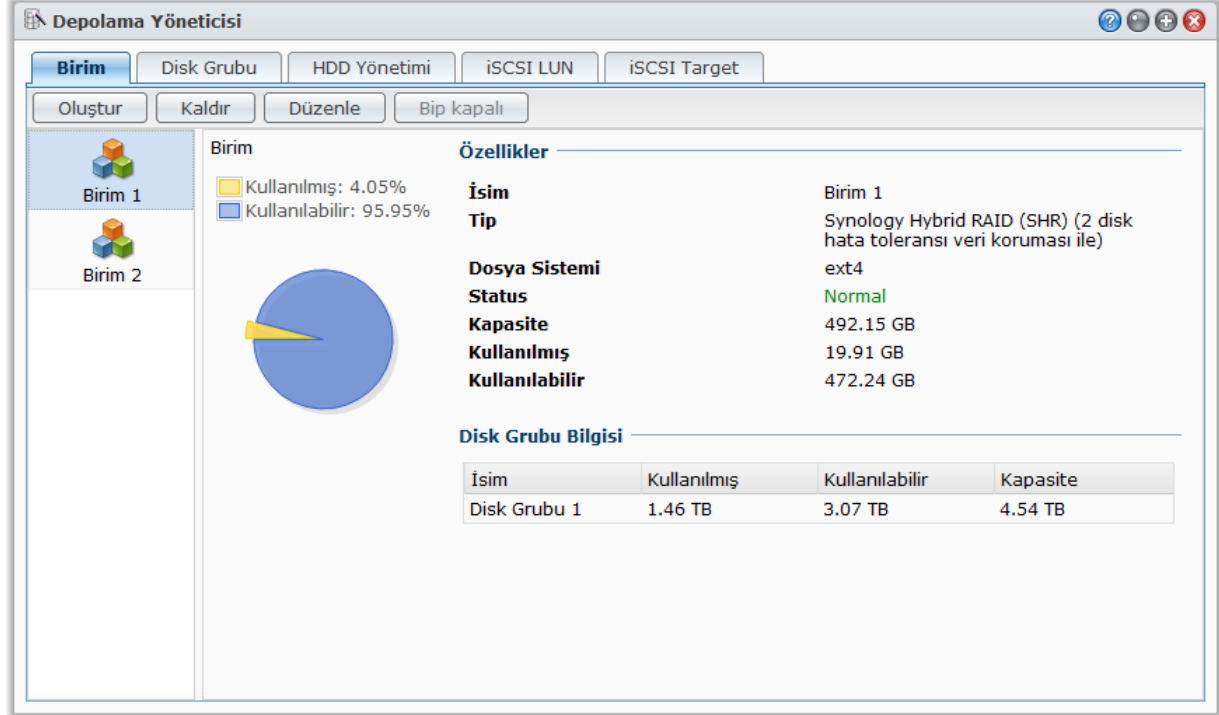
Depolama Yöneticisi

Birim | Disk Grubu | HDD Yönetimi | iSCSI LUN | iSCSI Target

Oluştur | Kaldır | Düzenle | Bip kapalı

Birim 1
Birim 2

Birim
Kullanılmış: 4.05%
Kullanılabilir: 95.95%

Özellikler

| | |
|---|---|
| İsim | Birim 1 |
| Tip | Synology Hybrid RAID (SHR) (2 disk hata toleransı veri koruması ile) |
| Dosya Sistemi | ext4 |
| Status | Normal |
| Kapasite | 492.15 GB |
| Kullanılmış | 19.91 GB |
| Kullanılabilir | 472.24 GB |

Disk Grubu Bilgisi

| İsim | Kullanılmış | Kullanılabilir | Kapasite |
|---|---|---|---|
| Disk Grubu 1 | 1.46 TB | 3.07 TB | 4.54 TB |